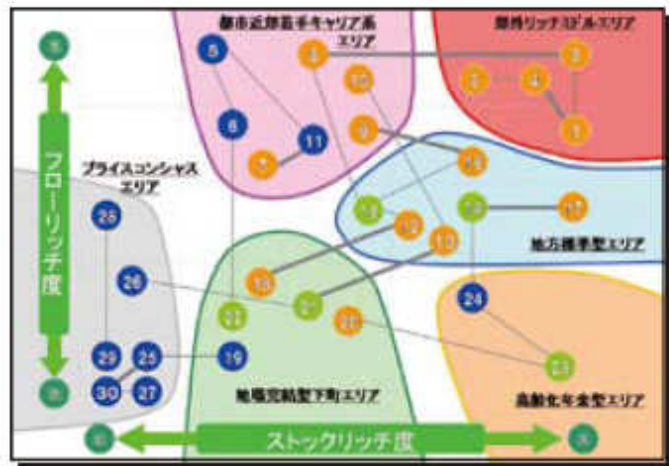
高
フローリッチ度
低
都市近郊若手キャリア系エリア
郊外リッチミドルエリア
プライスコンシャスエリア
地方標準型エリア
地域完結型下町エリア
高齢化年金型エリア
低
ストックリッチ度
高
5
3
2
4
1
16
6
11
9
7
18
26
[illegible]
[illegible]
17
12
13
28
15
21
24
31
20
29
25
19
23
30
27